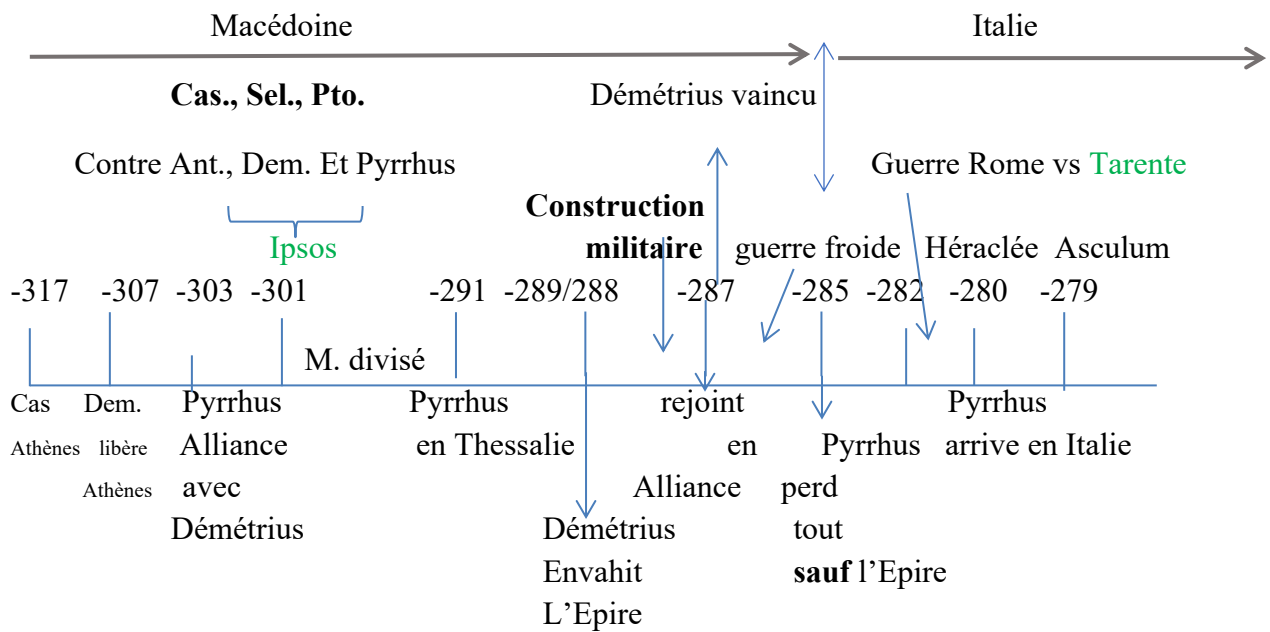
Macédoine

Italie

**Cas., Sel., Pto.**

Contre Ant., Dem. Et Pyrrhus

Ipsos

Démétrius vaincu

Guerre Rome vs Tarente

**Construction militaire**

guerre froide

Héraclée

Asculum

-317 -307 -303 -301 -291 -289/288 -287 -285 -282 -280 -279

M. divisé

Cas Athènes

Dem. libère Athènes

Pyrrhus Alliance avec Démétrius

Pyrrhus en Thessalie

Démétrius Envahit L'Epire

rejoint en Alliance

Pyrrhus perd tout **sauf** l'Epire

Pyrrhus arrive en Italie